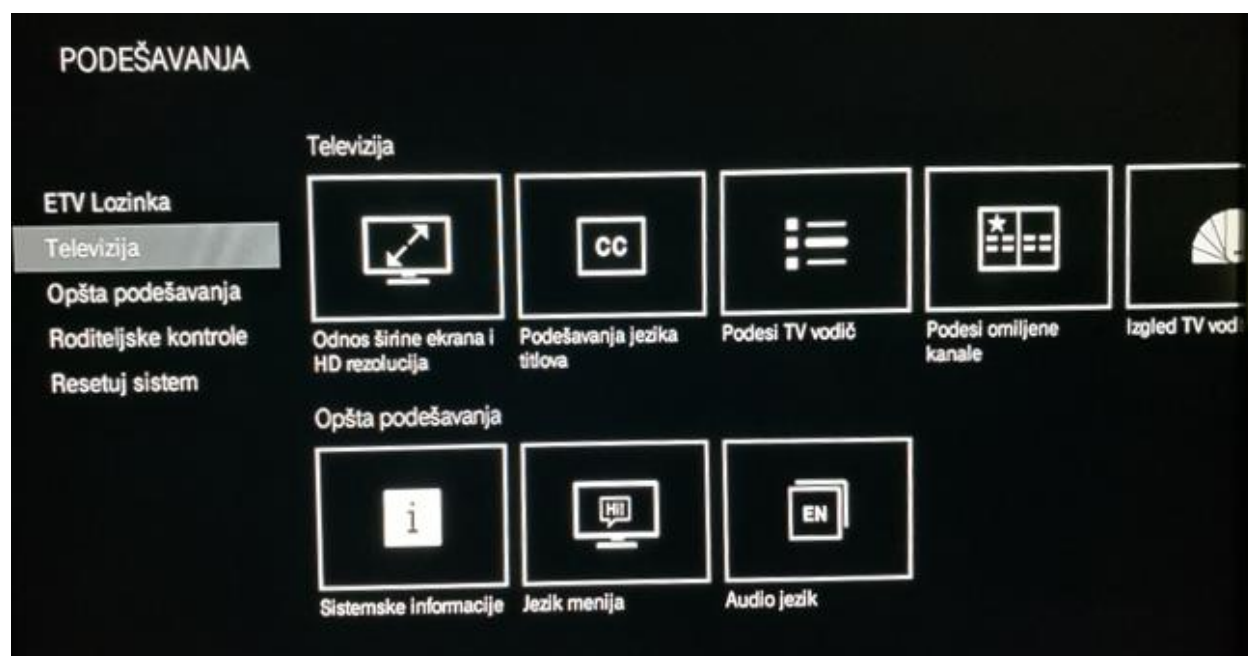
PODEŠAVANJA

ETV Lozinka
Televizija
Opšta podešavanja
Roditeljske kontrole
Resetuj sistem

Televizija

CC

Odnos širine ekrana i HD rezolucija

Podešavanja jezika titlova

Podesi TV vodič

Podesi omiljene kanale

Izgled TV vod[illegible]

Opšta podešavanja

i

HI!

EN

Sistemske informacije

Jezik menija

Audio jezik